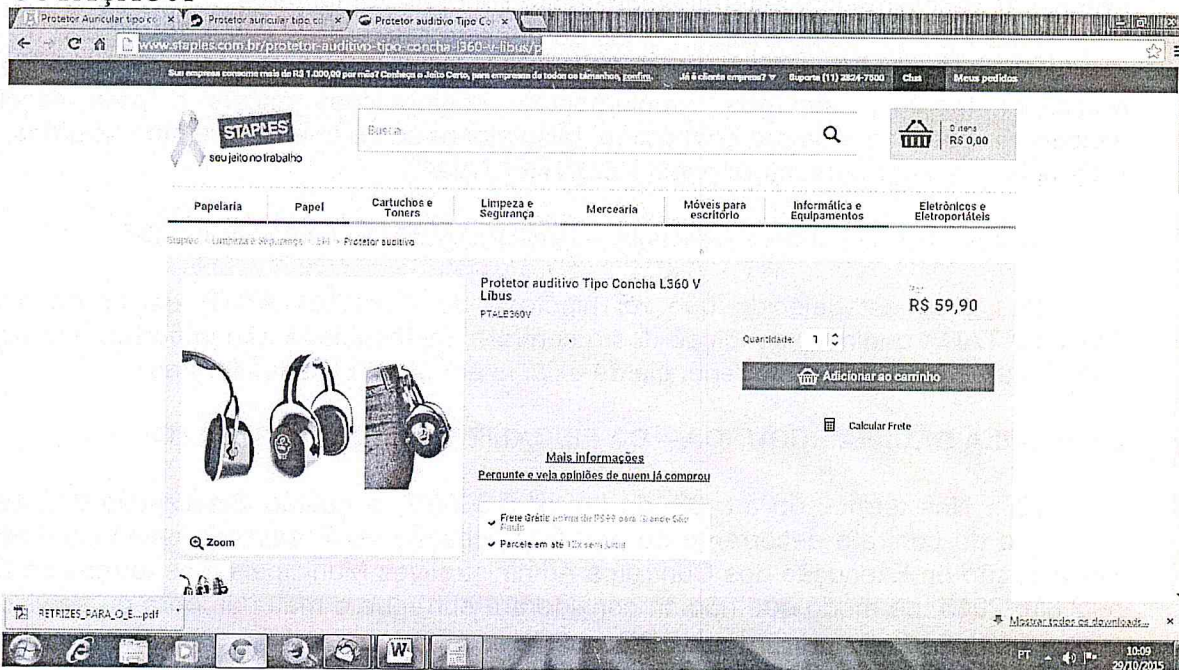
Protetor Auricular tipo co × Protetor auricular tipo co × Protetor auditivo Tipo Co ×

www.staples.com.br/protetor-auditivo-tipo-concha-l360-v-libus/p

Sua empresa consome mais de R$ 1.000,00 por mês? Conheça o Jeito Certo, para empresas de todos os tamanhos. Confira. Já é cliente empresa? Suporte (11) 2824-7500 Chat Meus pedidos

STAPLES seu jeito no trabalho

Busca

0 itens R$ 0,00

Papelaria Papel Cartuchos e Toners Limpeza e Segurança Mercearia Móveis para escritório Informática e Equipamentos Eletrônicos e Eletroportáteis

Staples > Limpeza e Segurança > EPI > Protetor auditivo

Protetor auditivo Tipo Concha L360 V Libus

PTALB360V

R$ 59,90

Quantidade: 1

Adicionar ao carrinho

Calcular Frete

Mais informações

Pergunte e veja opiniões de quem já comprou

Frete Grátis acima de R$99 para Grande São Paulo

Parcele em até 10x sem juros

Zoom

RETRIZES_PARA_O_E....pdf

Mostrar todos os downloads... ×

PT 10:09 29/10/2015